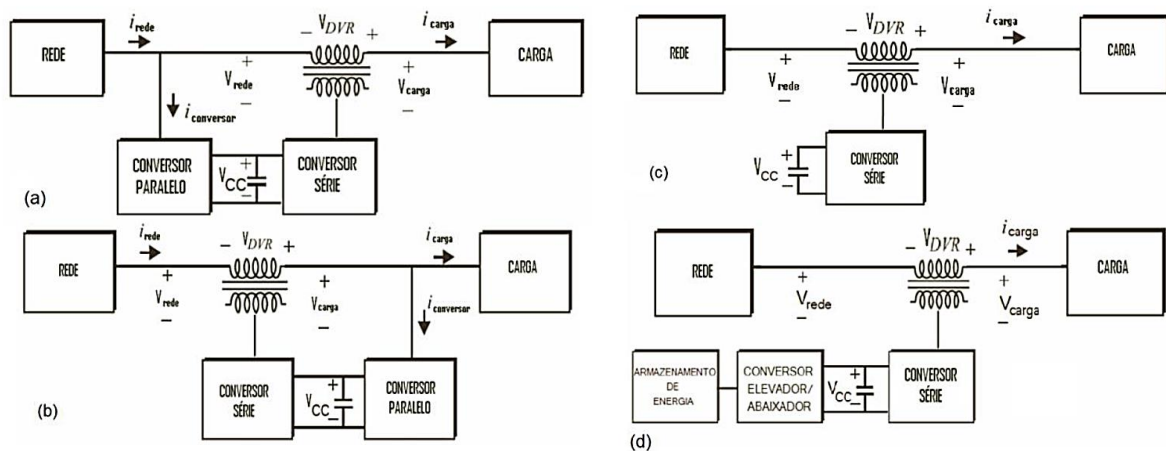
REDE
$i_{rede}$
$-\ V_{DVR}\ +$
$i_{carga}$
CARGA
$+$
$V_{rede}$
$-$
$+$
$V_{carga}$
$-$
$i_{conversor}$
CONVERSOR PARALELO
$V_{CC}$
$+$
$-$
CONVERSOR SÉRIE
(a)

REDE
$i_{rede}$
$+$
$V_{rede}$
$-$
$-\ V_{DVR}\ +$
$+$
$V_{carga}$
$-$
$i_{carga}$
CARGA
$i_{conversor}$
CONVERSOR SÉRIE
$V_{CC}$
$+$
$-$
CONVERSOR PARALELO
(b)

REDE
$+$
$V_{rede}$
$-$
$-\ V_{DVR}\ +$
$i_{carga}$
CARGA
$+$
$V_{carga}$
$-$
$V_{CC}$
$+$
$-$
CONVERSOR SÉRIE
(c)

REDE
$+$
$V_{rede}$
$-$
$-\ V_{DVR}\ +$
$i_{carga}$
CARGA
$+$
$V_{carga}$
$-$
ARMAZENAMENTO DE ENERGIA
CONVERSOR ELEVADOR/ ABAIXADOR
$V_{CC}$
$+$
$-$
CONVERSOR SÉRIE
(d)